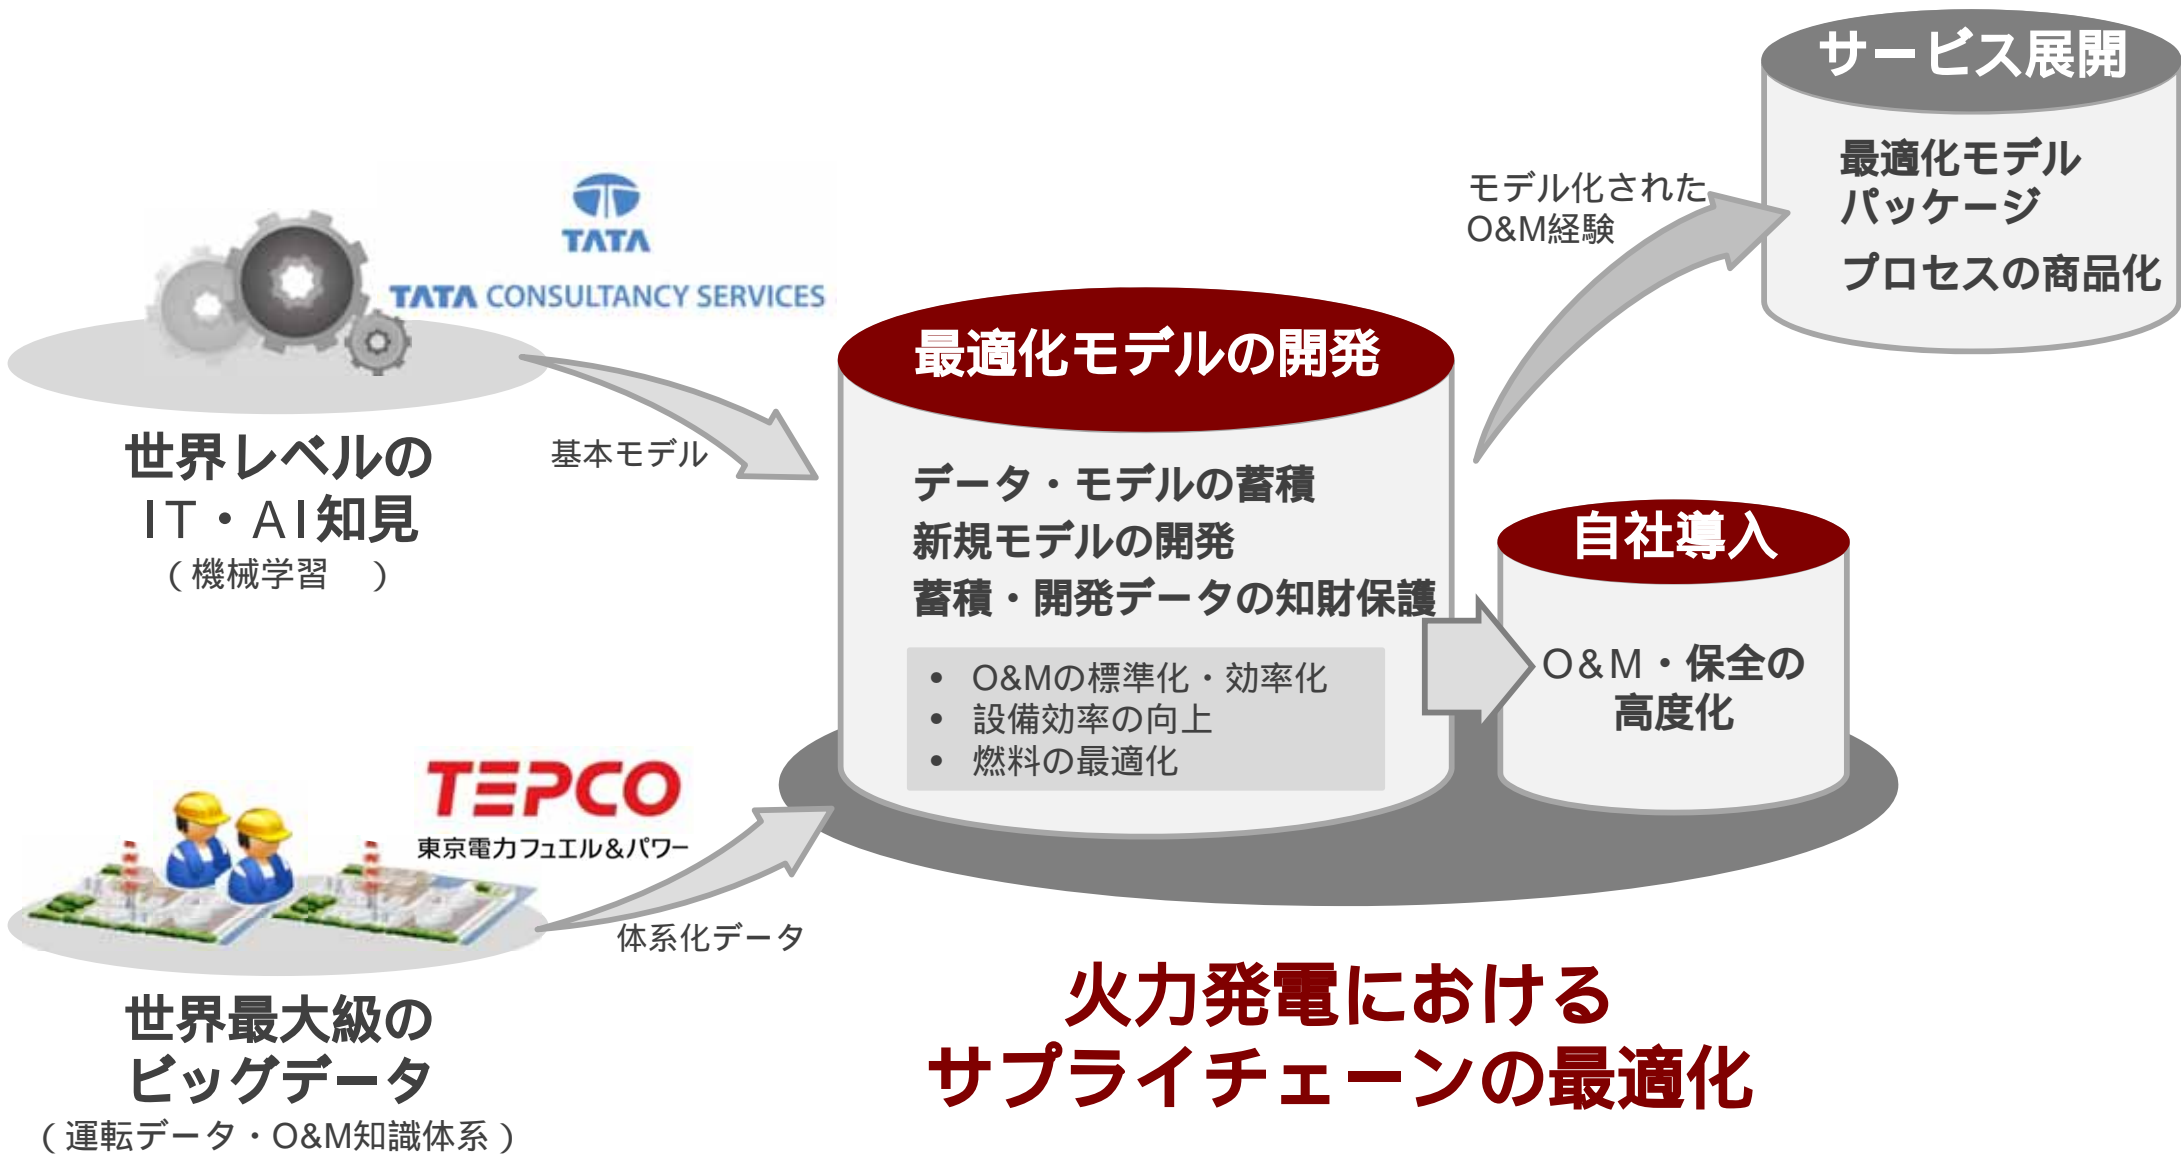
TATA

TATA CONSULTANCY SERVICES

世界レベルの
IT・AI知見
（機械学習 ）

基本モデル

TEPCO
東京電力フュエル&パワー

世界最大級の
ビッグデータ
（運転データ・O&M知識体系）

体系化データ

最適化モデルの開発

データ・モデルの蓄積
新規モデルの開発
蓄積・開発データの知財保護

• O&Mの標準化・効率化
• 設備効率の向上
• 燃料の最適化

モデル化された
O&M経験

サービス展開

最適化モデル
パッケージ
プロセスの商品化

自社導入

O&M・保全の
高度化

火力発電における
サプライチェーンの最適化